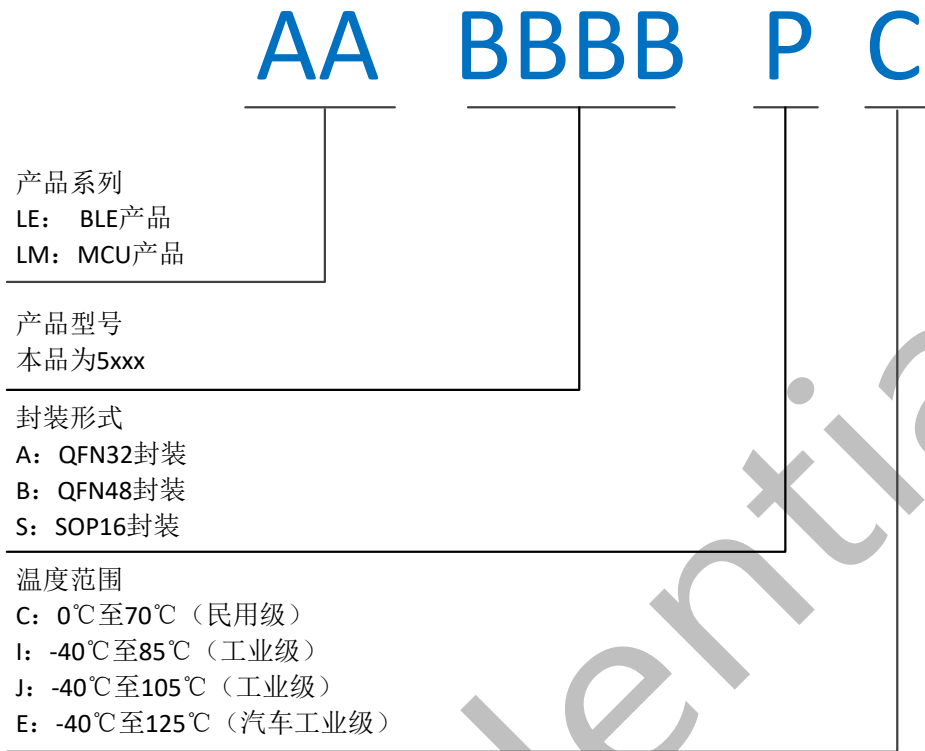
AA BBBB P C

产品系列
LE： BLE产品
LM：MCU产品

产品型号
本品为5xxx

封装形式
A：QFN32封装
B：QFN48封装
S：SOP16封装

温度范围
C：0℃至70℃（民用级）
I：-40℃至85℃（工业级）
J：-40℃至105℃（工业级）
E：-40℃至125℃（汽车工业级）

lentia